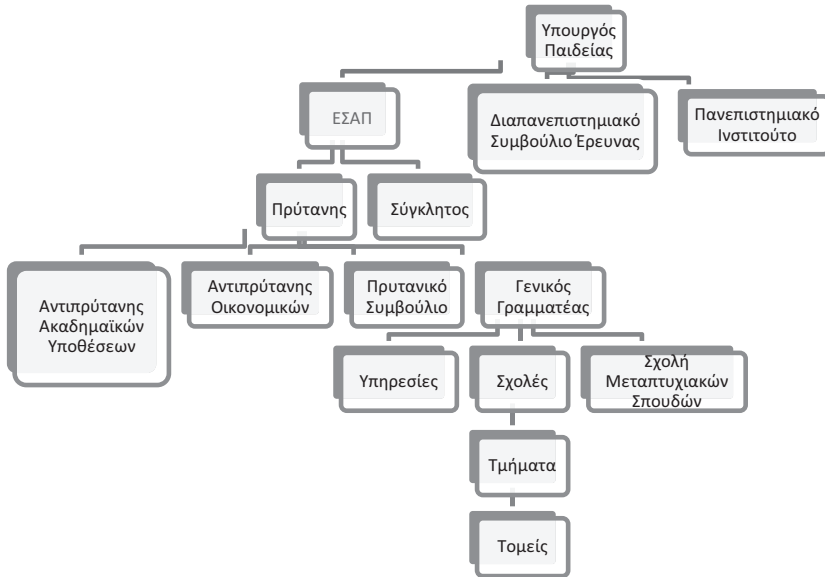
Υπουργός Παιδείας

ΕΣΑΠ

Διαπανεπιστημιακό Συμβούλιο Έρευνας

Πανεπιστημιακό Ινστιτούτο

Πρύτανης

Σύγκλητος

Αντιπρύτανης Ακαδημαϊκών Υποθέσεων

Αντιπρύτανης Οικονομικών

Πρυτανικό Συμβούλιο

Γενικός Γραμματέας

Υπηρεσίες

Σχολές

Σχολή Μεταπτυχιακών Σπουδών

Τμήματα

Τομείς